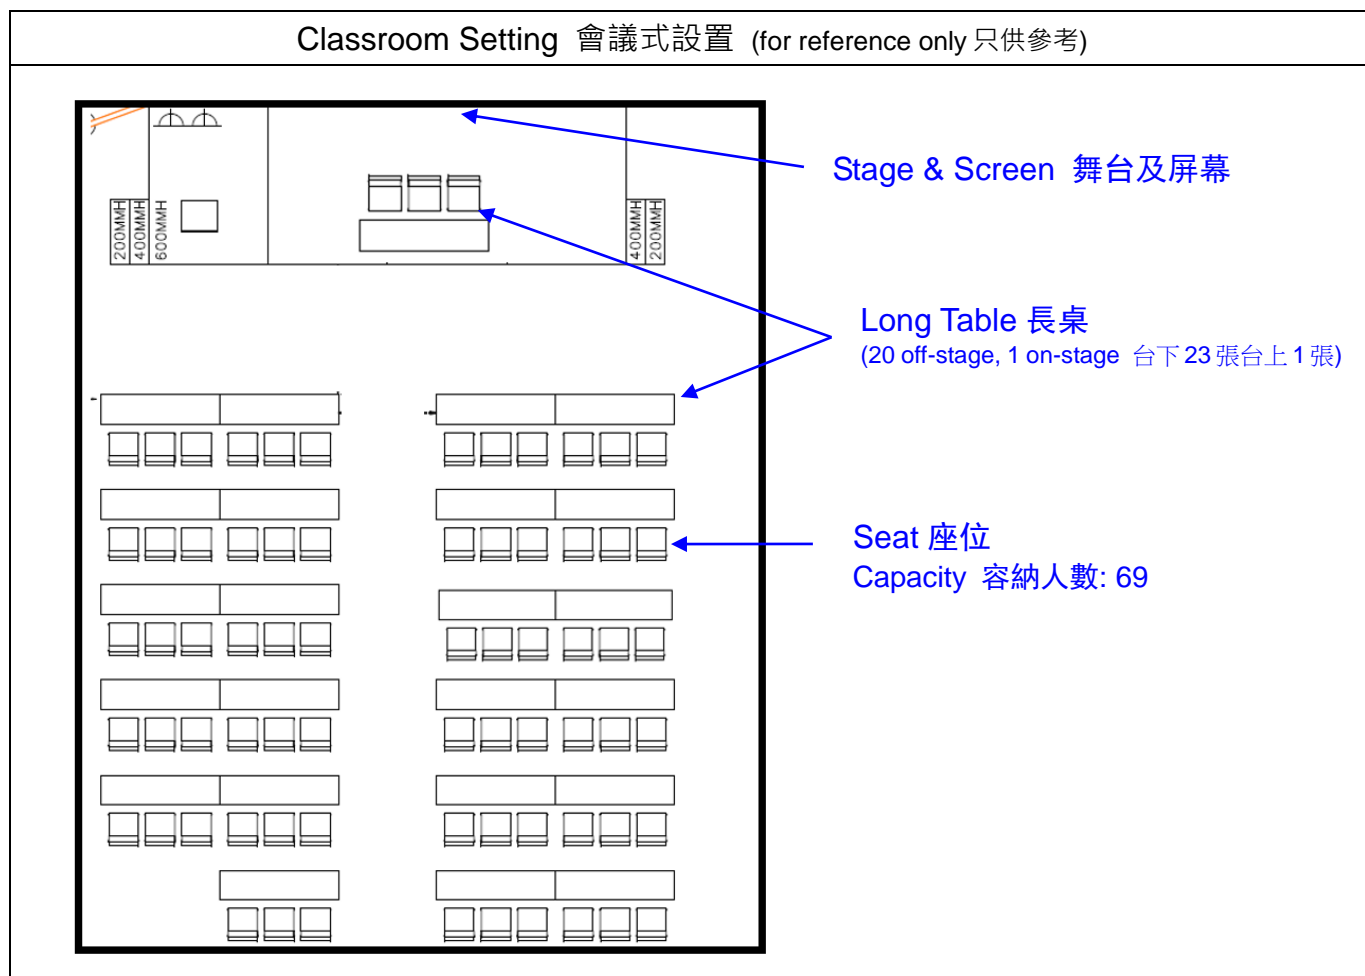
Classroom Setting 會議式設置 (for reference only 只供參考)

200MMH
400MMH
600MMH

400MMH
200MMH

Stage & Screen 舞台及屏幕

Long Table 長桌
(20 off-stage, 1 on-stage 台下23張台上1張)

Seat 座位
Capacity 容納人數: 69